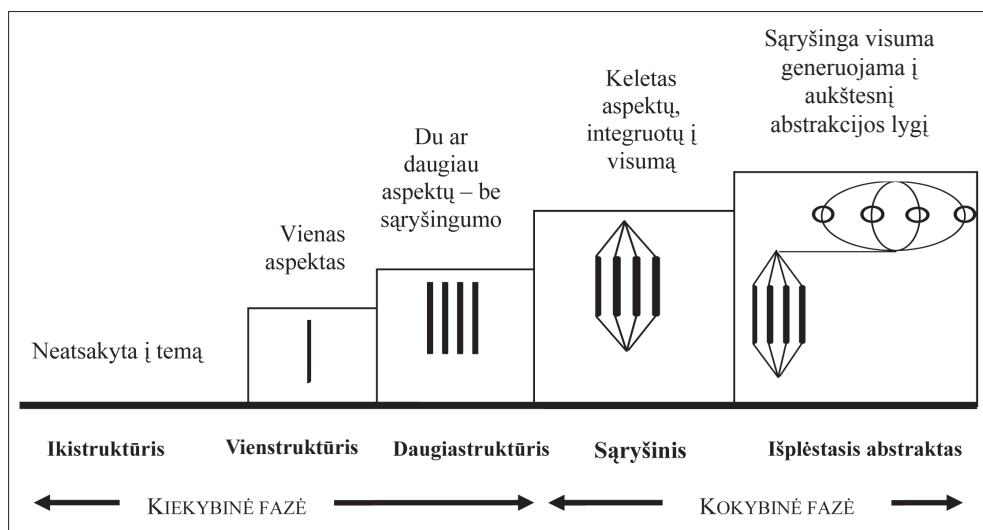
Neatsakyta į temą

Vienas aspektas

Du ar daugiau aspektų – be sąryšingumo

Keletas aspektų, integruotų į visumą

Sąryšinga visuma generuojama į aukštesnį abstrakcijos lygį

Ikistruktūris

Vienstruktūris

Daugiastruktūris

Sąryšinis

Išplėstasis abstraktas

KIEKYBINĖ FAZĖ

KOKYBINĖ FAZĖ